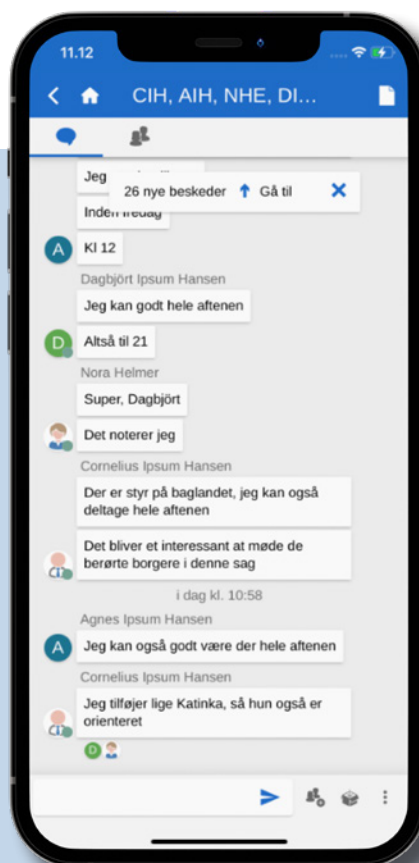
11.12

CIH, AIH, NHE, DI...

Jeg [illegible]

26 nye beskeder Gå til

Inden fredag

A Kl 12

Dagbjört Ipsum Hansen

Jeg kan godt hele aftenen

D Altså til 21

Nora Helmer

Super, Dagbjört

Det noterer jeg

Cornelius Ipsum Hansen

Der er styr på baglandet, jeg kan også deltage hele aftenen

Det bliver et interessant at møde de berørte borgere i denne sag

i dag kl. 10:58

Agnes Ipsum Hansen

A Jeg kan også godt være der hele aftenen

Cornelius Ipsum Hansen

Jeg tilføjer lige Katinka, så hun også er orienteret

D